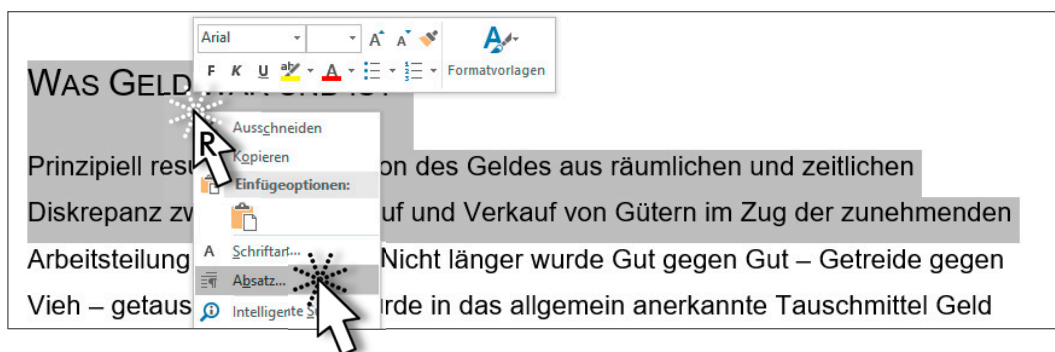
Arial
A A
F K U
Formatvorlagen

WAS GELD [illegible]

Ausschneiden
Kopieren
Einfügeoptionen:
Schriftart...
Absatz...
Intelligente S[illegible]

Prinzipiell resu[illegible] on des Geldes aus räumlichen und zeitlichen Diskrepanz zw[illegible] uf und Verkauf von Gütern im Zug der zunehmenden Arbeitsteilung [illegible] Nicht länger wurde Gut gegen Gut – Getreide gegen Vieh – getaus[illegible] urde in das allgemein anerkannte Tauschmittel Geld